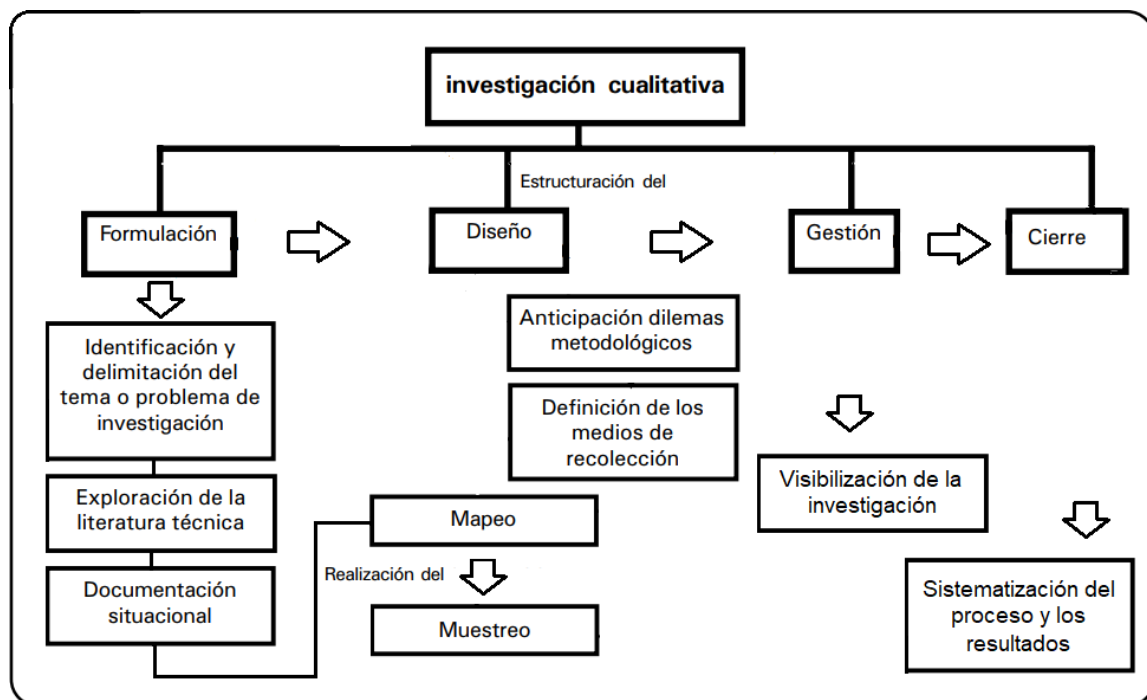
investigación cualitativa

Estructuración del

Formulación

Diseño

Gestión

Cierre

Identificación y delimitación del tema o problema de investigación

Exploración de la literatura técnica

Documentación situacional

Anticipación dilemas metodológicos

Definición de los medios de recolección

Mapeo

Realización del

Muestreo

Visibilización de la investigación

Sistematización del proceso y los resultados